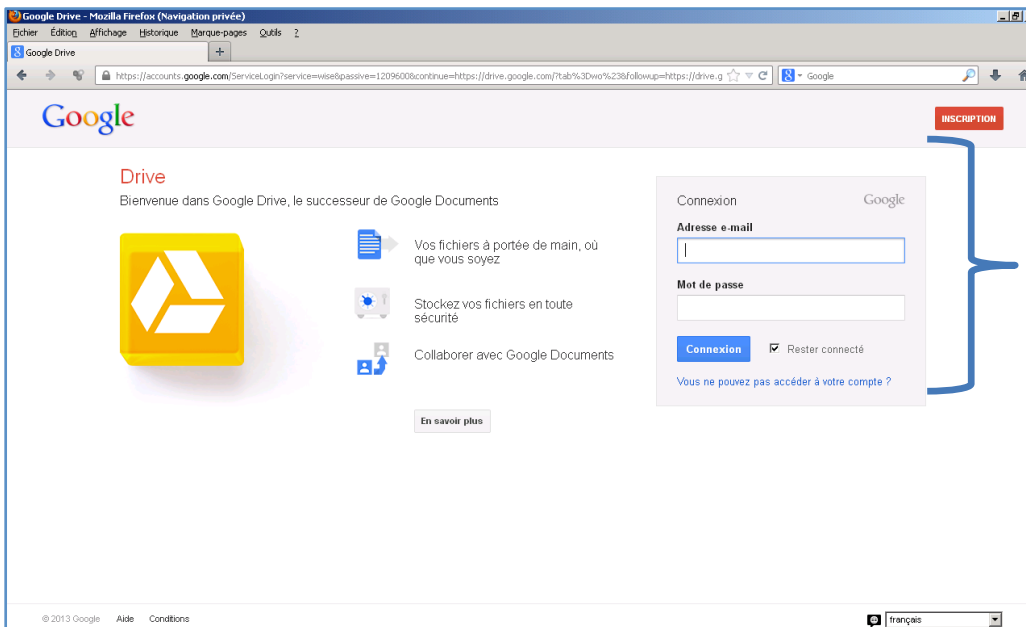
Google Drive - Mozilla Firefox (Navigation privée)

Fichier Édition Affichage Historique Marque-pages Outils ?

Google Drive

https://accounts.google.com/ServiceLogin?service=wise&passive=1209600&continue=https://drive.google.com/?tab%3Dwo%23&followup=https://drive.g

Google

Google

INSCRIPTION

Drive

Bienvenue dans Google Drive, le successeur de Google Documents

Vos fichiers à portée de main, où que vous soyez

Stockez vos fichiers en toute sécurité

Collaborer avec Google Documents

En savoir plus

Connexion

Google

Adresse e-mail

Mot de passe

Connexion

Rester connecté

Vous ne pouvez pas accéder à votre compte ?

© 2013 Google Aide Conditions

français